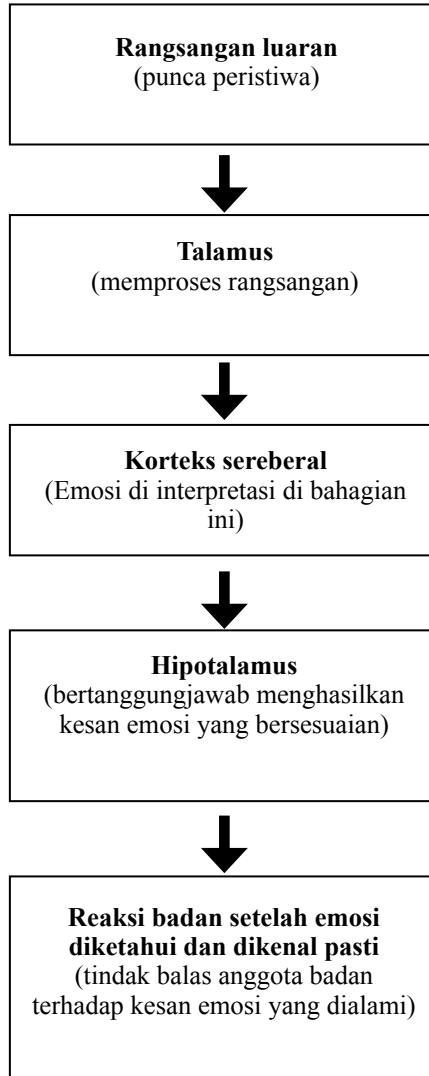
**Rangsangan luaran**
(punca peristiwa)

**Talamus**
(memproses rangsangan)

**Korteks sereberal**
(Emosi di interpretasi di bahagian ini)

**Hipotalamus**
(bertanggungjawab menghasilkan kesan emosi yang bersesuaian)

**Reaksi badan setelah emosi diketahui dan dikenal pasti**
(tindak balas anggota badan terhadap kesan emosi yang dialami)